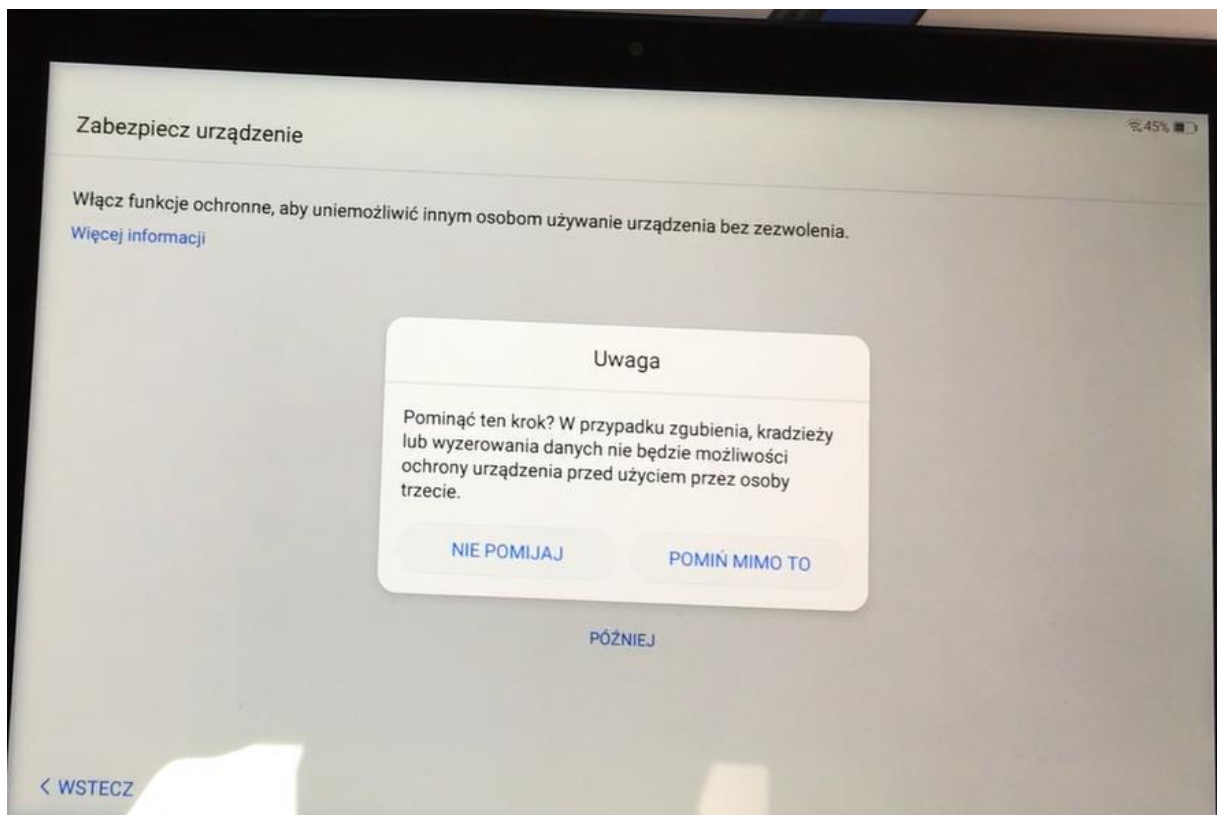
45%

Zabezpiecz urządzenie

Włącz funkcje ochronne, aby uniemożliwić innym osobom używanie urządzenia bez zezwolenia.
Więcej informacji

Uwaga

Pominąć ten krok? W przypadku zgubienia, kradzieży lub wyzerowania danych nie będzie możliwości ochrony urządzenia przed użyciem przez osoby trzecie.

NIE POMIJAJ

POMIŃ MIMO TO

PÓŹNIEJ

< WSTECZ